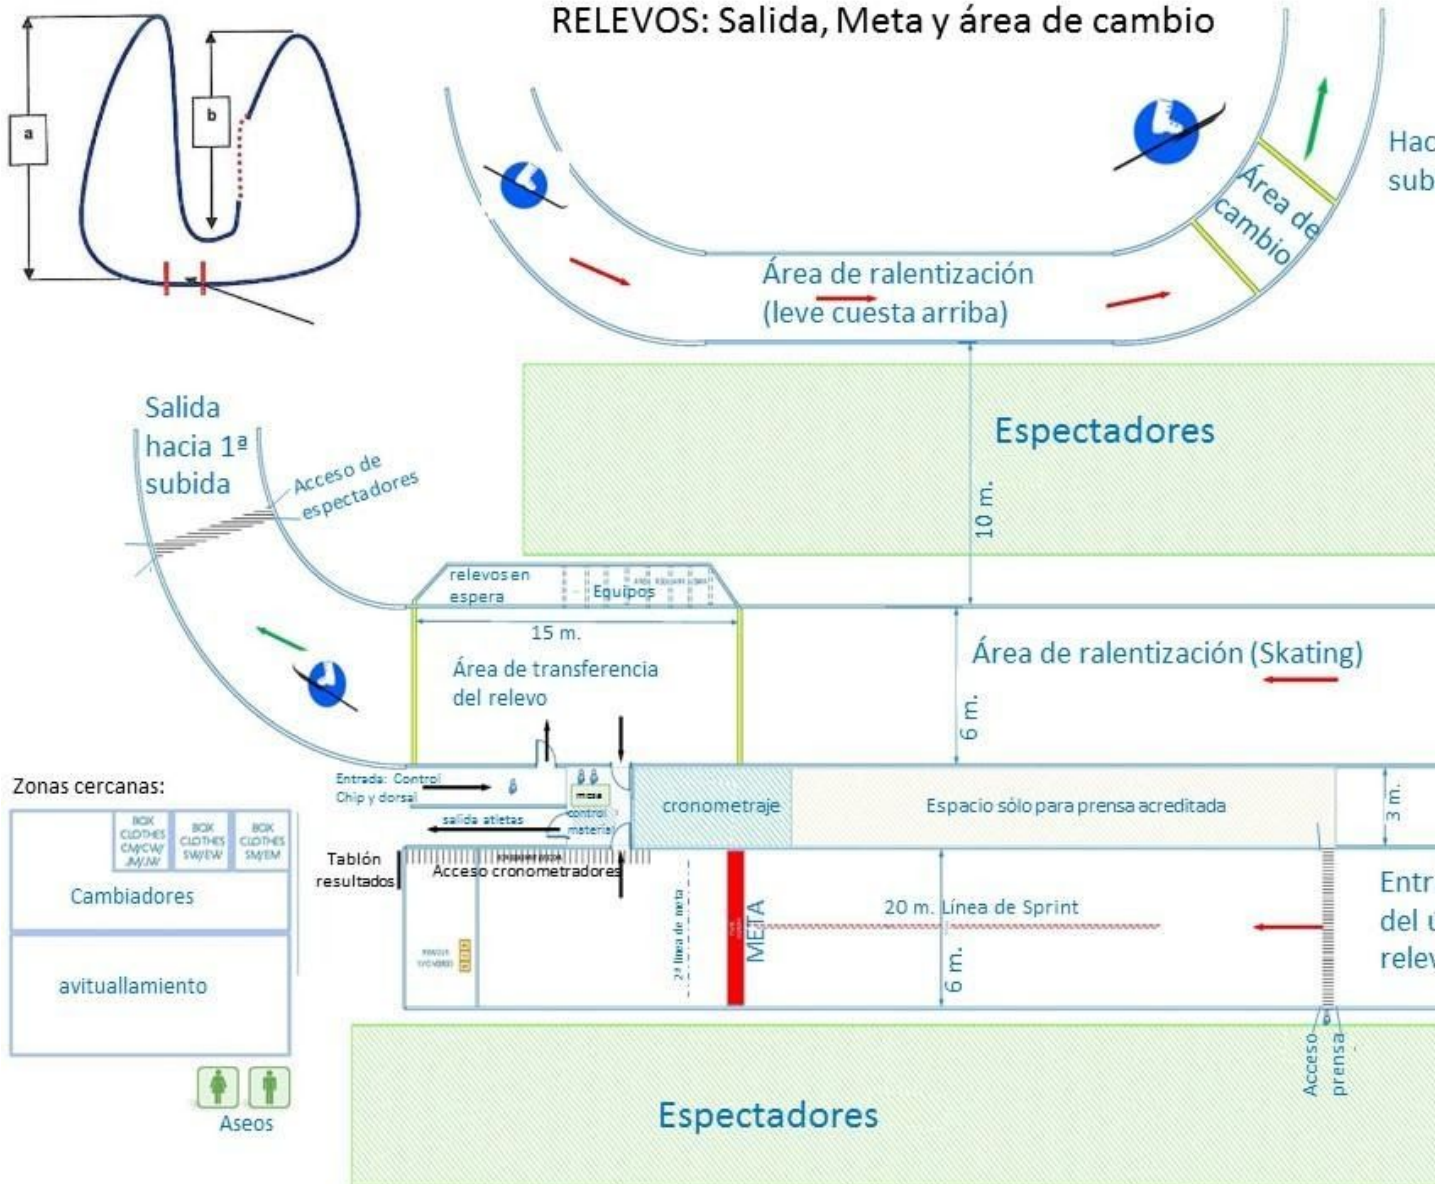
RELEVOS: Salida, Meta y área de cambio

a

b

Hac
sub

Área de cambio

Área de ralentización
(leve cuesta arriba)

Salida
hacia 1ª
subida

Acceso de espectadores

Espectadores

10 m.

relevos en espera

Equipos

15 m.

Área de ralentización (Skating)

Área de transferencia del relevo

6 m.

Zonas cercanas:

BOX CLOTHES CM/CW/ JM/JW

BOX CLOTHES SM/EW

BOX CLOTHES SM/EM

Cambiadores

avituallamiento

Aseos

Entrada: Control Chip y dorsal

salida atletas

mesa

control material

cronometraje

Espacio sólo para prensa acreditada

3 m.

Tablón resultados

Acceso cronometradores

2ª línea de meta

META

20 m. Línea de Sprint

6 m.

Entr
del
relev

Acceso prensa

Espectadores